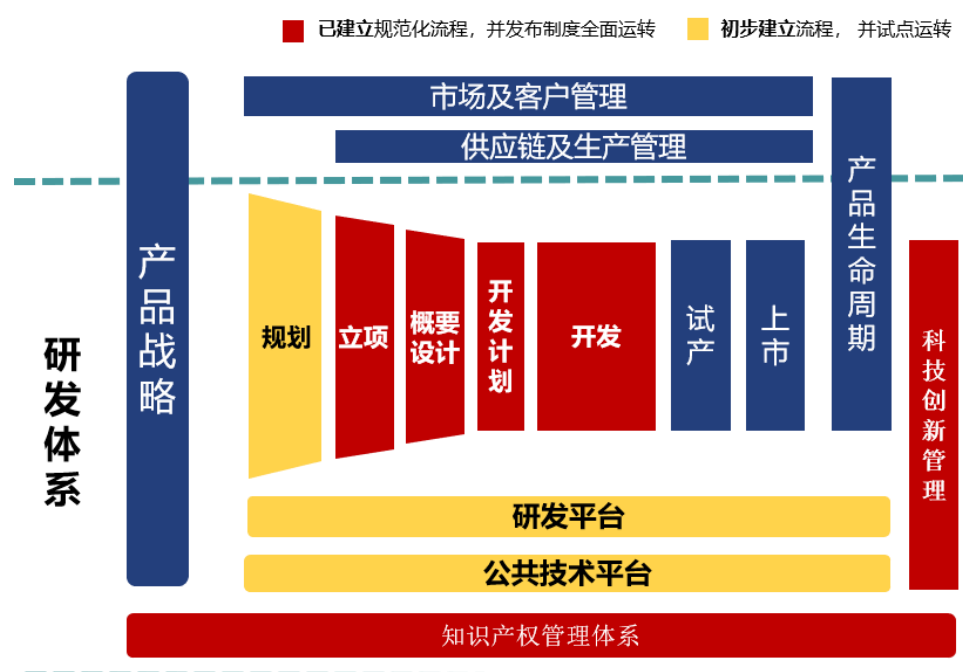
已建立规范化流程，并发布制度全面运转　初步建立流程，并试点运转

市场及客户管理

供应链及生产管理

研发体系

产品战略

规划

立项

概要设计

开发计划

开发

试产

上市

产品生命周期

科技创新管理

研发平台

公共技术平台

知识产权管理体系